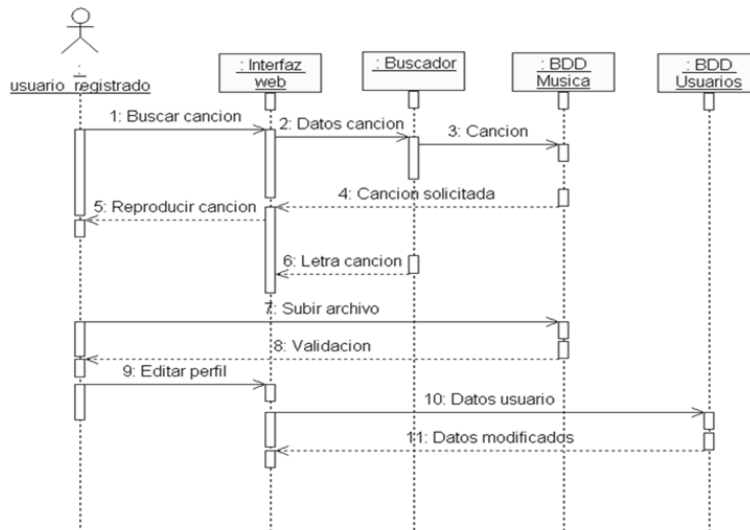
: usuario_registrado

: Interfaz web

: Buscador

: BDD Musica

: BDD Usuarios

1: Buscar cancion

2: Datos cancion

3: Cancion

4: Cancion solicitada

5: Reproducir cancion

6: Letra cancion

7: Subir archivo

8: Validacion

9: Editar perfil

10: Datos usuario

11: Datos modificados